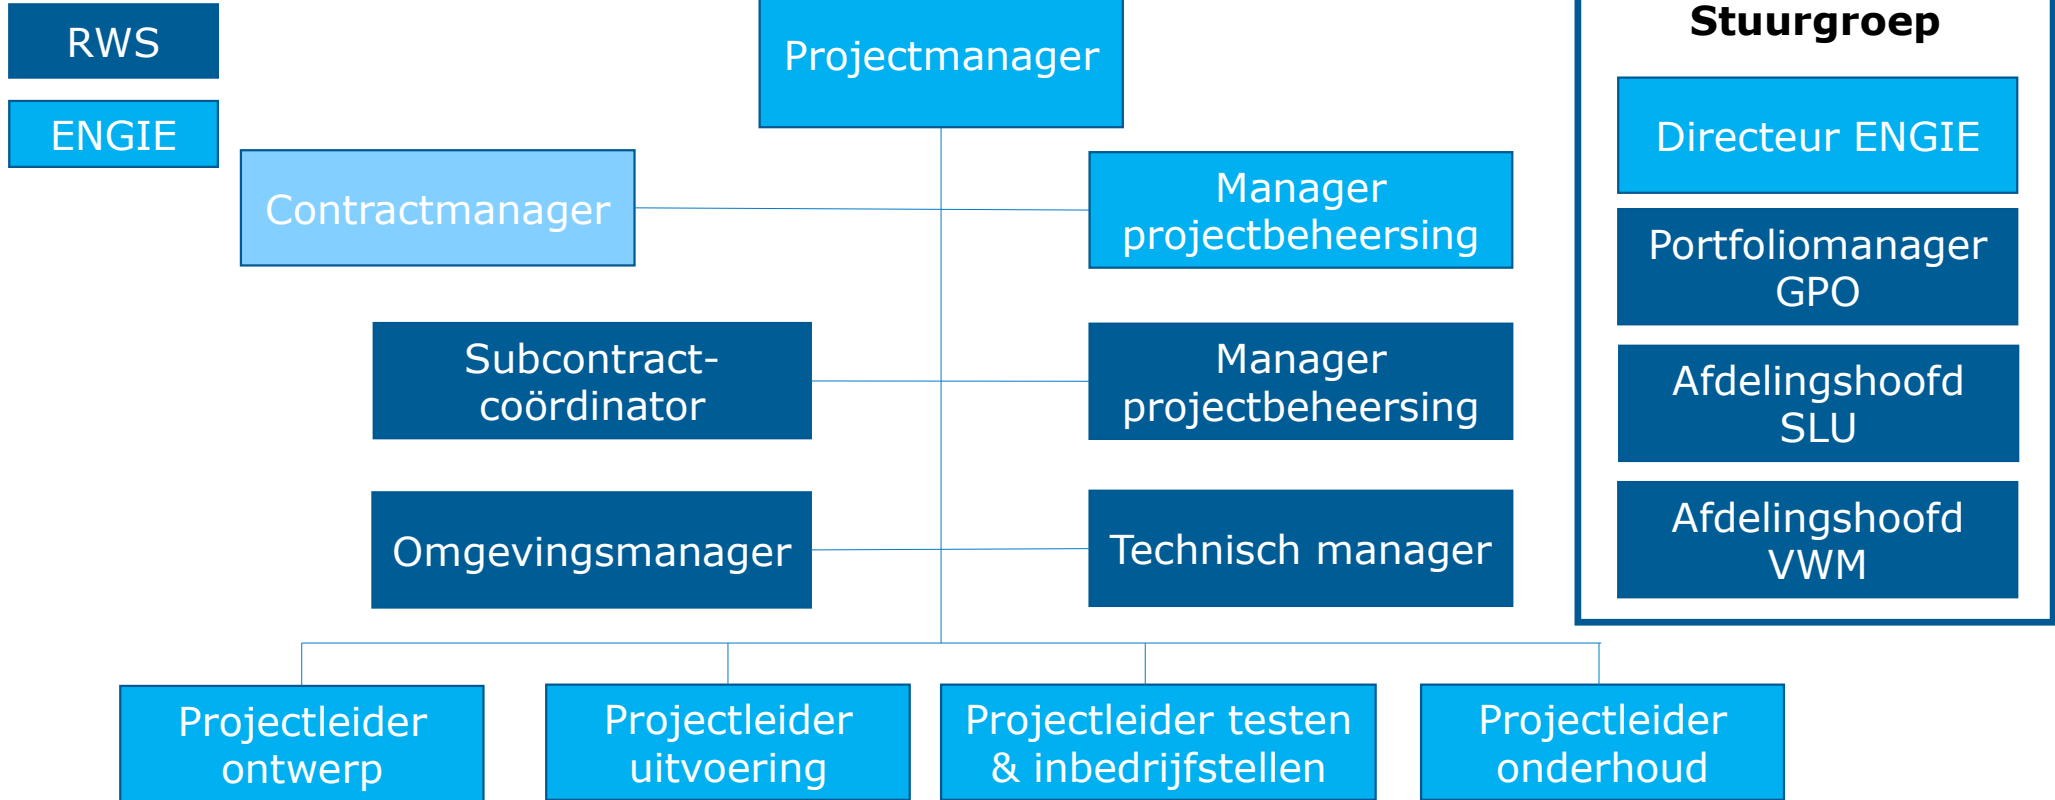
RWS

ENGIE

Projectmanager

Stuurgroep

Directeur ENGIE

Portfoliomanager GPO

Afdelingshoofd SLU

Afdelingshoofd VWM

Contractmanager

Manager projectbeheersing

Subcontract-coördinator

Manager projectbeheersing

Omgevingsmanager

Technisch manager

Projectleider ontwerp

Projectleider uitvoering

Projectleider testen & inbedrijfstellen

Projectleider onderhoud